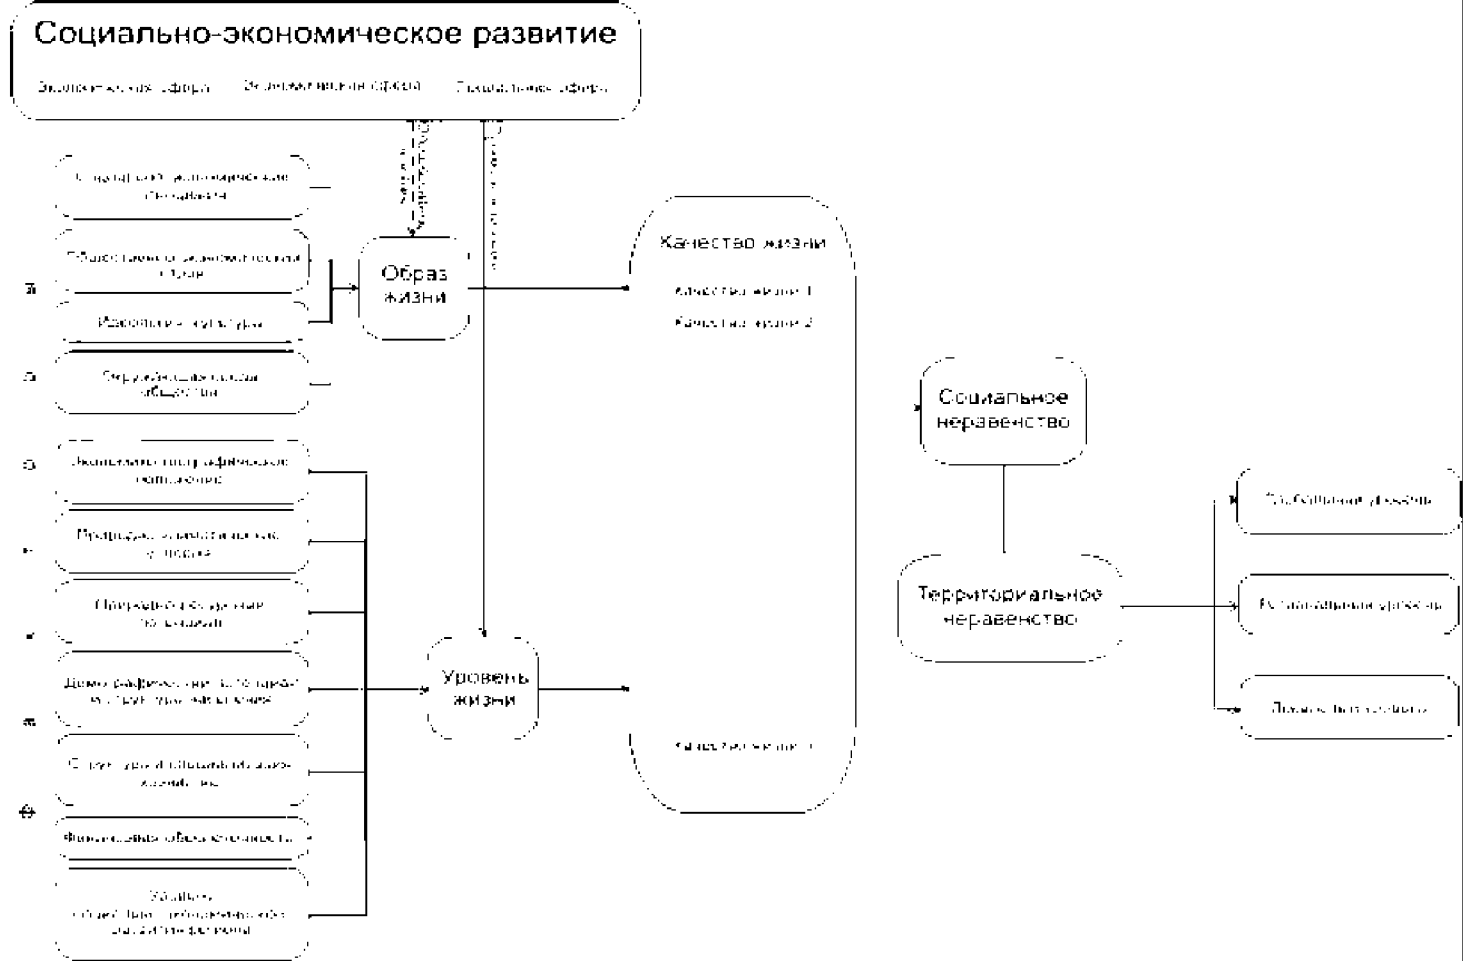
Социально-экономическое развитие

Экономическая сфера

Экологическая сфера

Социальная сфера

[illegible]

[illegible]

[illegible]

Образ жизни

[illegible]

Качество жизни

Качество жизни 1

Качество жизни 2

Идеология и культура

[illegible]

Социальное неравенство

Экономико-географическое положение

Природно-климатические условия

Природно-ресурсные потенциал

Территориальное неравенство

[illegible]

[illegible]

Демографический потенциал и структура населения

Уровень жизни

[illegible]

Структура и специализация хозяйства

Качество жизни n

Финансовая обеспеченность

Уровень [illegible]